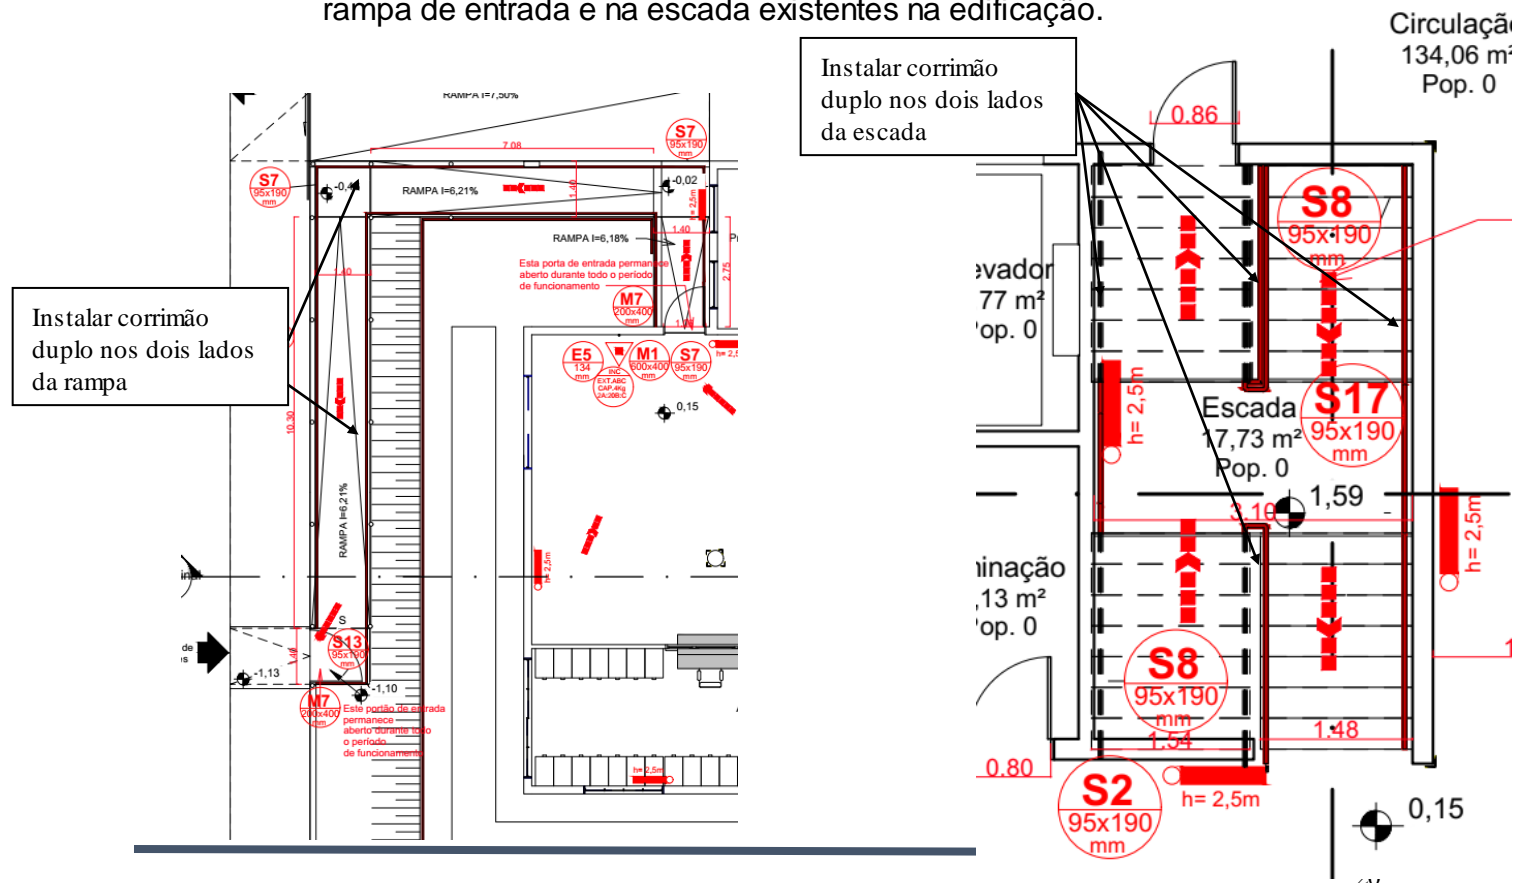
rampa de entrada e na escada existentes na edificação.

Instalar corrimão duplo nos dois lados da rampa

RAMPA I=7,50%
S7
95x190
mm
7,08
S7
95x190
mm
-0,44
RAMPA I=6,21%
1,40
-0,02
RAMPA I=6,18%
1,40
Esta porta de entrada permanece aberto durante todo o período de funcionamento
2,75
M7
200x400
mm
E5
134
mm
M1
600x400
mm
S7
95x190
mm
INC
EXT.ABC
CAP.4Kg
2A:20B:C
0,15
h= 2,5m
1,40
10,30
RAMPA I=6,21%
h= 2,5m
S
S13
95x190
mm
-1,13
-1,10
M7
200x400
mm
Este portão de entrada permanece aberto durante todo o período de funcionamento
h= 2,5m

Instalar corrimão duplo nos dois lados da escada

Circulaçã
134,06 m²
Pop. 0
0,86
S8
95x190
mm
evador
77 m²
op. 0
h= 2,5m
Escada
17,73 m²
Pop. 0
S17
95x190
mm
1,59
3,10
h= 2,5m
inação
,13 m²
op. 0
S8
95x190
mm
1,54
1,48
0,80
S2
95x190
mm
h= 2,5m
0,15